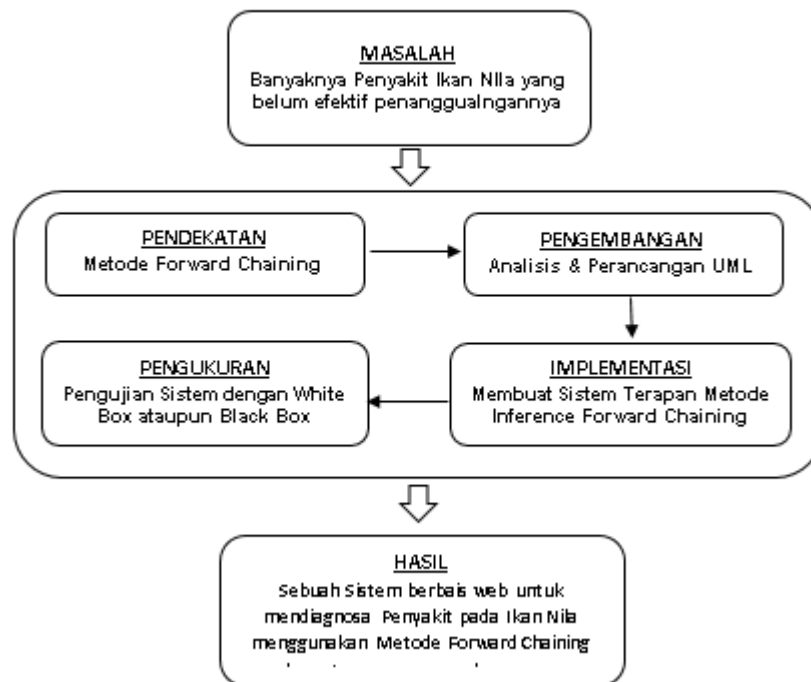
MASALAH
Banyaknya Penyakit Ikan Nila yang belum efektif penanggualngannya

PENDEKATAN
Metode Forward Chaining

PENGEMBANGAN
Analisis & Perancangan UML

PENGUKURAN
Pengujian Sistem dengan White Box ataupun Black Box

IMPLEMENTASI
Membuat Sistem Terapan Metode Inference Forward Chaining

HASIL
Sebuah Sistem berbasis web untuk mendiagnosa Penyakit pada Ikan Nila menggunakan Metode Forward Chaining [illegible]